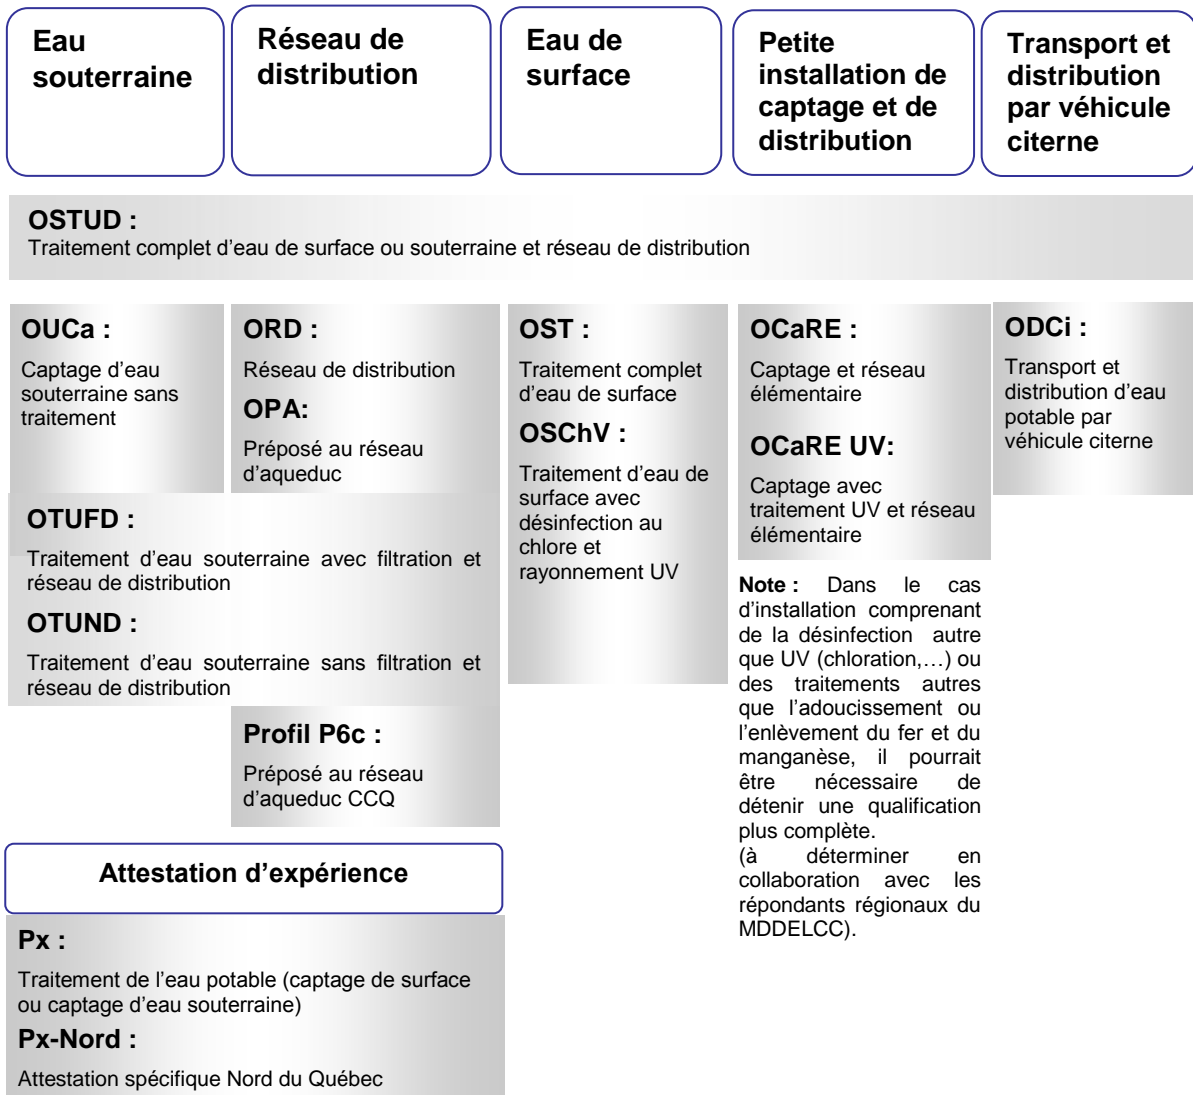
Eau souterraine

Réseau de distribution

Eau de surface

Petite installation de captage et de distribution

Transport et distribution par véhicule citerne

OSTUD :
Traitement complet d'eau de surface ou souterraine et réseau de distribution

OUCa :
Captage d'eau souterraine sans traitement

ORD :
Réseau de distribution

OPA:
Préposé au réseau d'aqueduc

OST :
Traitement complet d'eau de surface

OSChV :
Traitement d'eau de surface avec désinfection au chlore et rayonnement UV

OCaRE :
Captage et réseau élémentaire

OCaRE UV:
Captage avec traitement UV et réseau élémentaire

ODCi :
Transport et distribution d'eau potable par véhicule citerne

OTUFD :
Traitement d'eau souterraine avec filtration et réseau de distribution

OTUND :
Traitement d'eau souterraine sans filtration et réseau de distribution

Profil P6c :
Préposé au réseau d'aqueduc CCQ

Note : Dans le cas d'installation comprenant de la désinfection autre que UV (chloration,…) ou des traitements autres que l'adoucissement ou l'enlèvement du fer et du manganèse, il pourrait être nécessaire de détenir une qualification plus complète.
(à déterminer en collaboration avec les répondants régionaux du MDDELCC).

Attestation d'expérience

Px :
Traitement de l'eau potable (captage de surface ou captage d'eau souterraine)

Px-Nord :
Attestation spécifique Nord du Québec